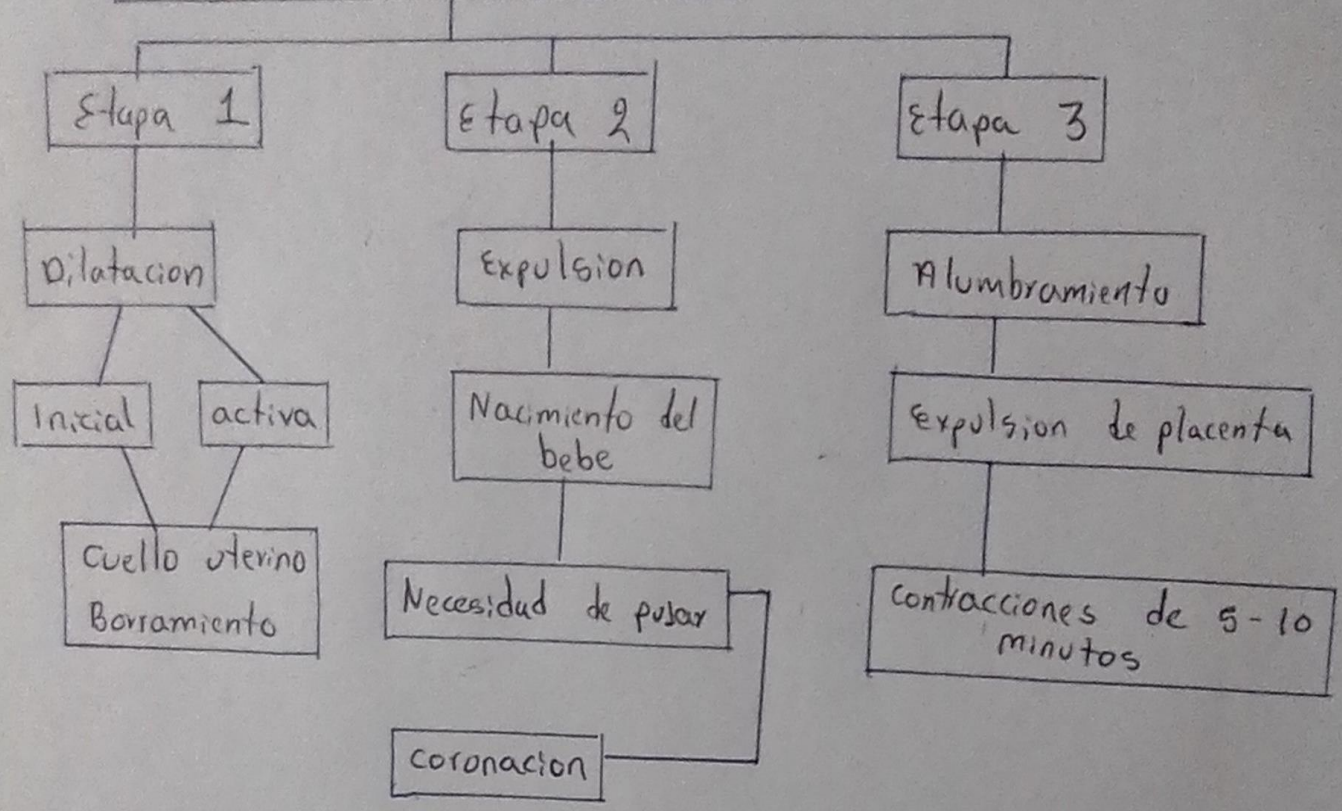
Etapa 1

Dilatacion

Inicial

activa

Cuello uterino
Borramiento

Etapa 2

Expulsion

Nacimiento del bebe

Necesidad de pujar

coronacion

Etapa 3

Alumbramiento

Expulsion de placenta

contracciones de 5-10 minutos